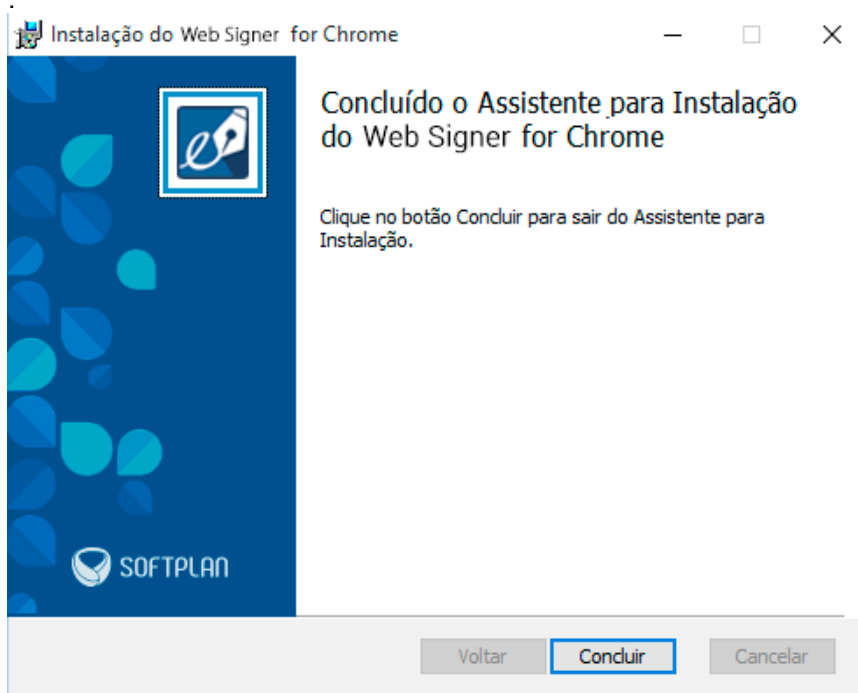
Instalação do Web Signer for Chrome

Concluído o Assistente para Instalação do Web Signer for Chrome

Clique no botão Concluir para sair do Assistente para Instalação.

SOFTPLAN

Voltar
Concluir
Cancelar